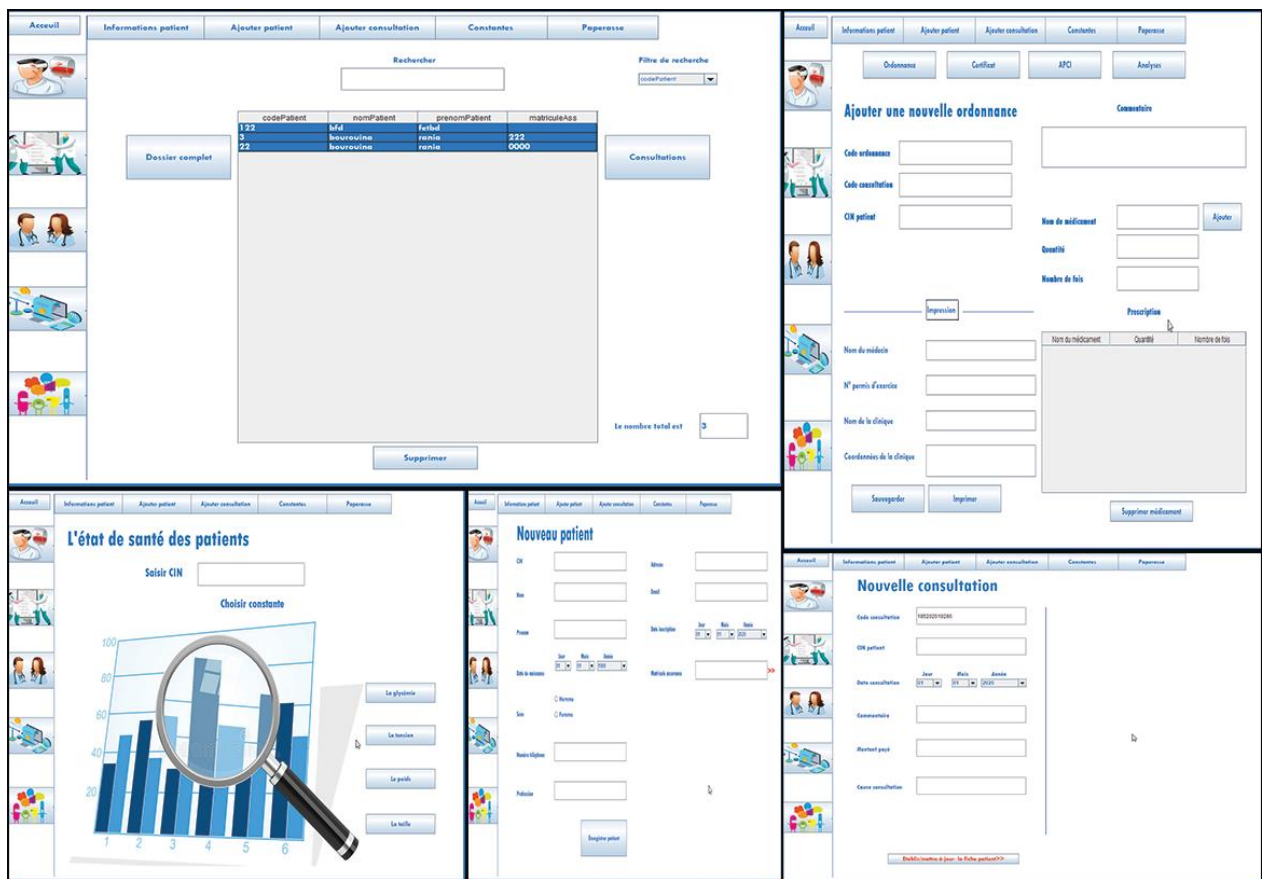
Acceuil

Informations patient | Ajouter patient | Ajouter consultation | Constantes | Paperasse

Rechercher

Filtre de recherche

codePatient

| codePatient | nomPatient | prenomPatient | matriculeAss |
|---|---|---|---|
| 122 | bfd | fetbd | |
| 3 | bourouina | rania | 222 |
| 22 | bourouina | rania | 0000 |

Dossier complet

Consultations

Le nombre total est 3

Supprimer

Acceuil

Informations patient | Ajouter patient | Ajouter consultation | Constantes | Paperasse

Ordonnance | Certificat | APCI | Analyses

Ajouter une nouvelle ordonnance

Commentaire

Code ordonnance

Code consultation

CIN patient

Nom du médicament

Ajouter

Quantité

Nombre de fois

Impression

Prescription

| Nom du médicament | Quantité | Nombre de fois |
|---|---|---|

Nom du médecin

N° permis d'exercice

Nom de la clinique

Coordonnées de la clinique

Sauvegarder

Imprimer

Supprimer médicament

Acceuil

Informations patient | Ajouter patient | Ajouter consultation | Constantes | Paperasse

L'état de santé des patients

Saisir CIN

Choisir constante

100
80
60
40
20
1 2 3 4 5 6

La glycémie

La tension

Le poids

La taille

Acceuil

Informations patient | Ajouter patient | Ajouter consultation | Constantes | Paperasse

Nouveau patient

CIN

Adresse

Nom

Email

Prenom

Date inscription

Jour Mois Année

Date de naissance

Jour Mois Année

Matricule assurance

>>

Homme

Sexe

Femme

Numéro téléphone

Profession

Enregistrer patient

Acceuil

Informations patient | Ajouter patient | Ajouter consultation | Constantes | Paperasse

Nouvelle consultation

Code consultation 185202019286

CIN patient

Date consultation

Jour Mois Année

2020

Commentaire

Montant payé

Cause consultation

Etablir/mettre à jour la fiche patient>>